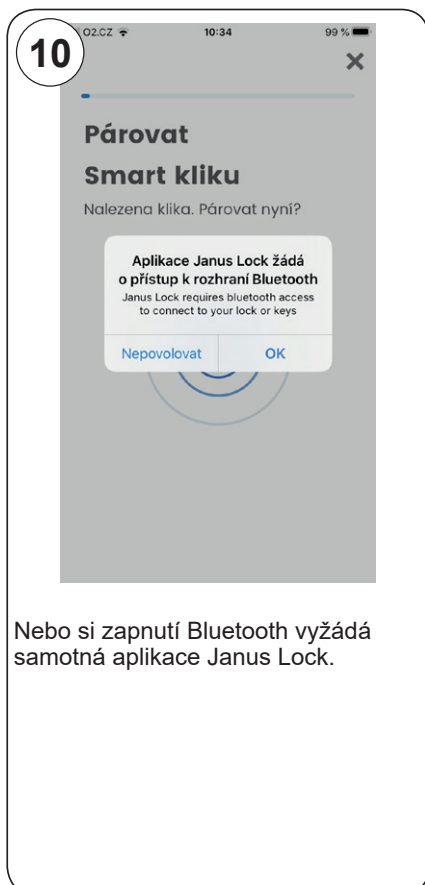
10

O2.CZ 10:34 99 %

×

Párovat

Smart kliku

Nalezena klika. Párovat nyní?

Aplikace Janus Lock žádá o přístup k rozhraní Bluetooth

Janus Lock requires bluetooth access to connect to your lock or keys

Nepovolovat OK

Nebo si zapnutí Bluetooth vyžádá samotná aplikace Janus Lock.